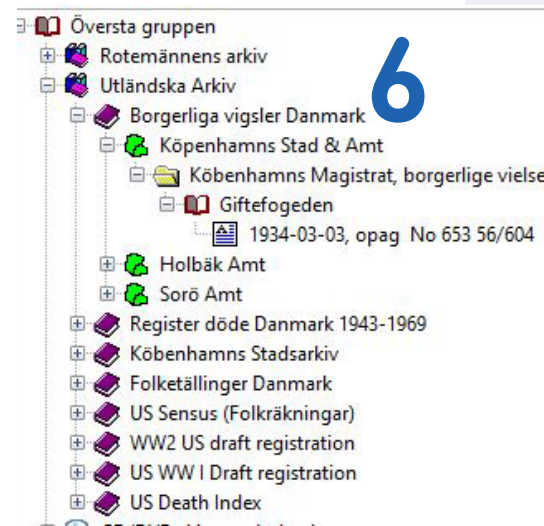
Översta gruppen
Rotemännens arkiv
Utländska Arkiv
6
Borgerliga vigsler Danmark
Köpenhamns Stad & Amt
Köbenhamns Magistrat, borgerlige vielse
Giftefogeden
1934-03-03, opag No 653 56/604
Holbäk Amt
Sorö Amt
Register döde Danmark 1943-1969
Köbenhamns Stadsarkiv
Folketällinger Danmark
US Sensus (Folkräkningar)
WW2 US draft registration
US WW I Draft registration
US Death Index
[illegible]